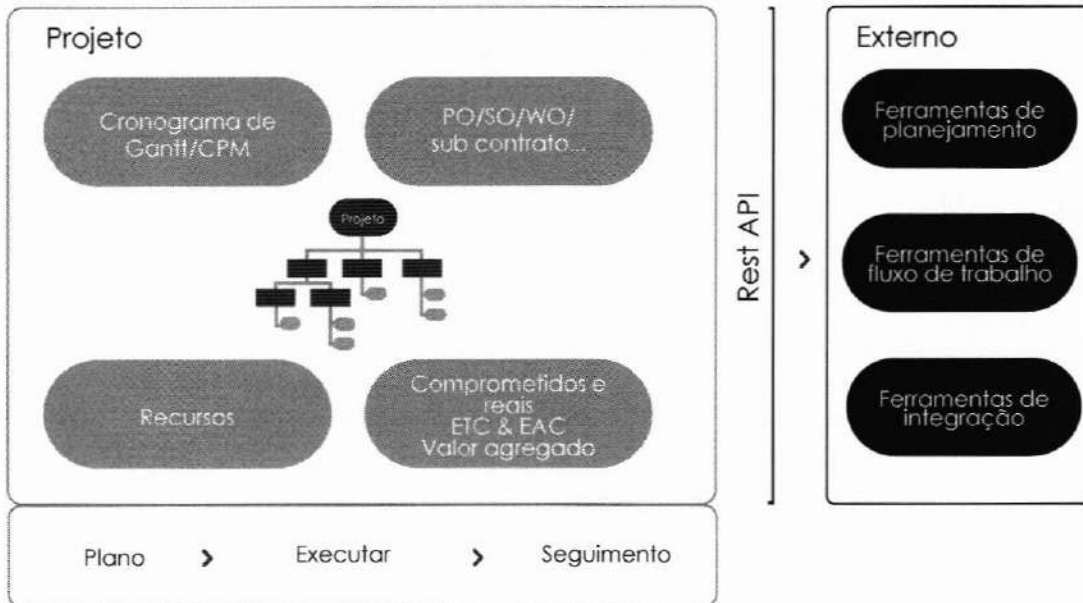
Projeto

Cronograma de Gantt/CPM

PO/SO/WO/ sub contrato...

Projeto

Recursos

Comprometidos e reais
ETC & EAC
Valor agregado

Rest API

>

Externo

Ferramentas de planejamento

Ferramentas de fluxo de trabalho

Ferramentas de integração

Plano > Executar > Seguimento